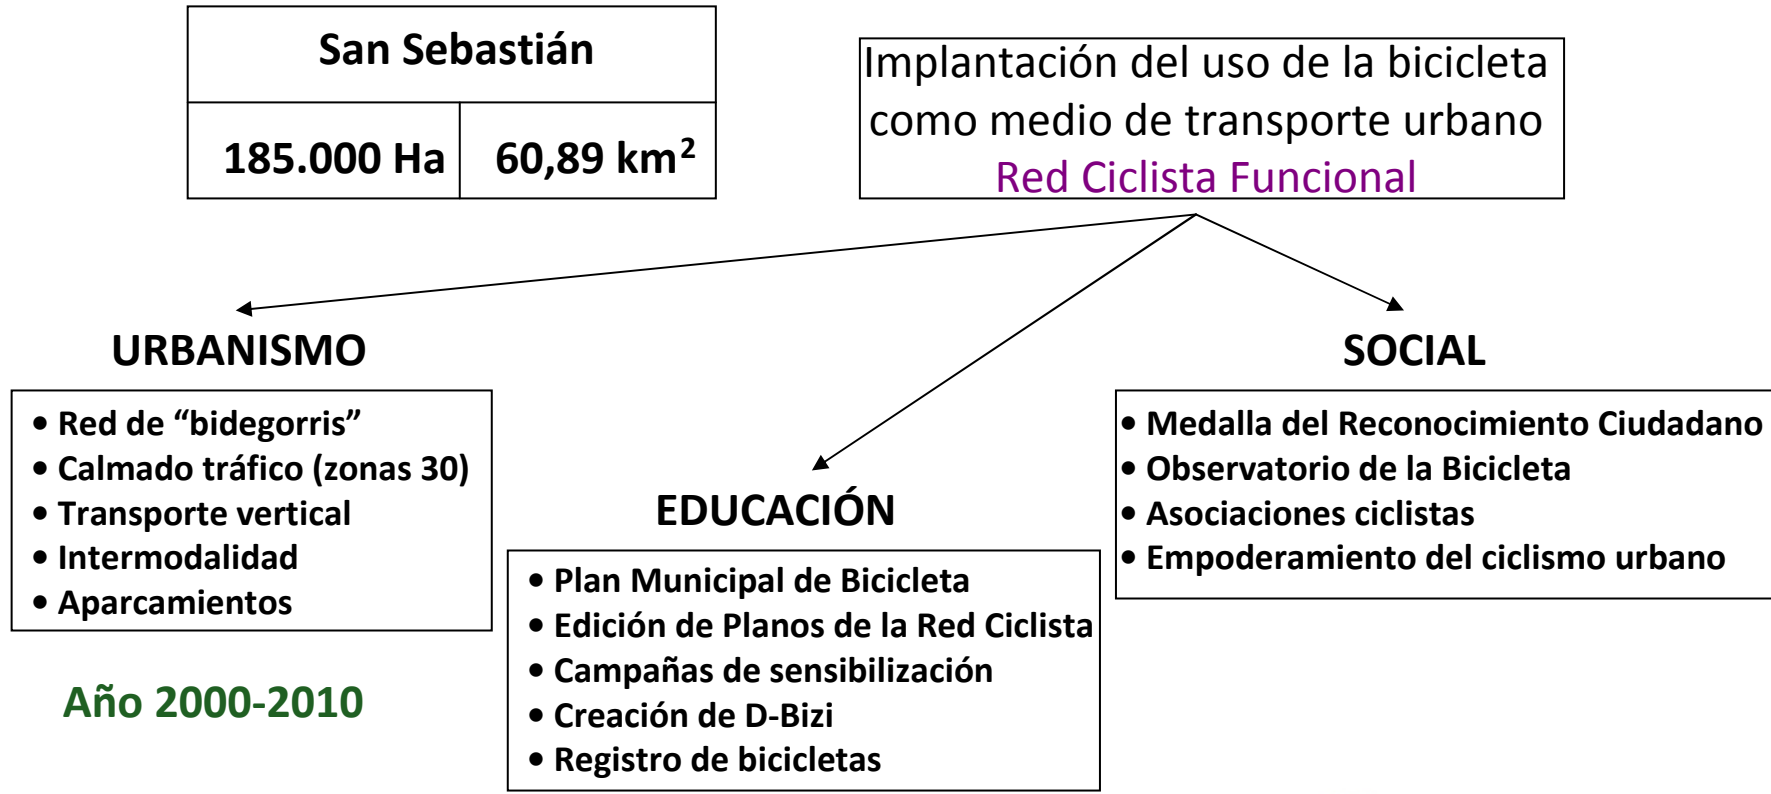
| San Sebastián | |
|---|---|
| 185.000 Ha | 60,89 km$^2$ |

Implantación del uso de la bicicleta como medio de transporte urbano
Red Ciclista Funcional

URBANISMO

• Red de “bidegorris”
• Calmado tráfico (zonas 30)
• Transporte vertical
• Intermodalidad
• Aparcamientos

Año 2000-2010

EDUCACIÓN

• Plan Municipal de Bicicleta
• Edición de Planos de la Red Ciclista
• Campañas de sensibilización
• Creación de D-Bizi
• Registro de bicicletas

SOCIAL

• Medalla del Reconocimiento Ciudadano
• Observatorio de la Bicicleta
• Asociaciones ciclistas
• Empoderamiento del ciclismo urbano